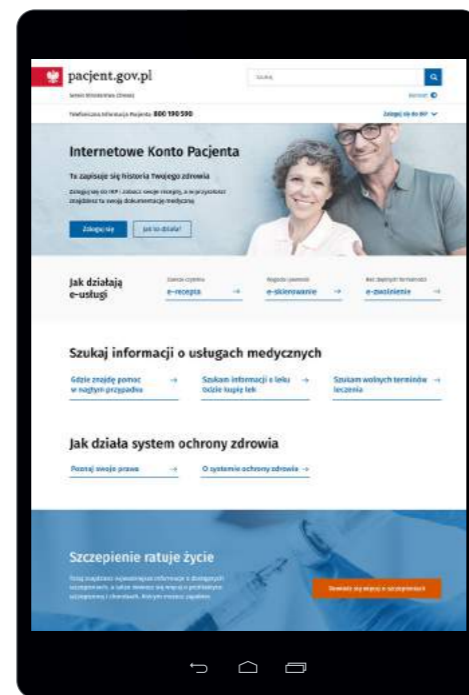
pacjent.gov.pl

Serwis Ministerstwa Zdrowia

Szukaj

Telefoniczna Informacja Pacjenta 800 190 590

Zaloguj się do IKP

Internetowe Konto Pacjenta

Tu zapisuje się historia Twojego zdrowia

Zaloguj się do IKP i zobacz swoje recepty, a w przyszłości znajdziesz tu swoją dokumentację medyczną

Zaloguj się

Jak to działa?

Jak działają e-usługi

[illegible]
e-recepta →

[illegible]
e-skierowanie →

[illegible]
e-zwolnienie →

Szukaj informacji o usługach medycznych

Gdzie znajdę pomoc w nagłym przypadku →

Szukam informacji o leku Gdzie kupię lek →

Szukam wolnych terminów leczenia →

Jak działa system ochrony zdrowia

Poznaj swoje prawa →

O systemie ochrony zdrowia →

Szczepienie ratuje życie

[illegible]

Dowiedz się więcej o szczepieniach